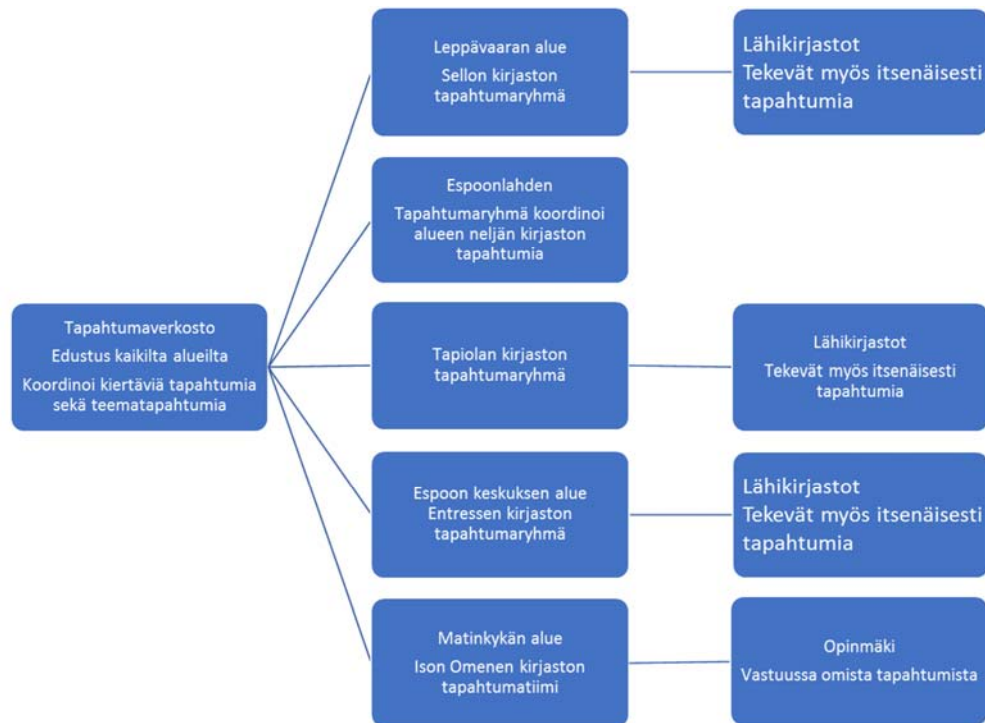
Tapahtumaverkosto
Edustus kaikilta alueilta
Koordinoi kiertäviä tapahtumia sekä teematapahtumia

Leppävaaran alue
Sellon kirjaston tapahtumaryhmä

Lähikirjastot
Tekevät myös itsenäisesti tapahtumia

Espoonlahden
Tapahtumaryhmä koordinoi alueen neljän kirjaston tapahtumia

Tapiolan kirjaston tapahtumaryhmä

Lähikirjastot
Tekevät myös itsenäisesti tapahtumia

Espoon keskuksen alue
Entressen kirjaston tapahtumaryhmä

Lähikirjastot
Tekevät myös itsenäisesti tapahtumia

Matinkykän alue
Ison Omenen kirjaston tapahtumatiimi

Opinmäki
Vastuussa omista tapahtumista